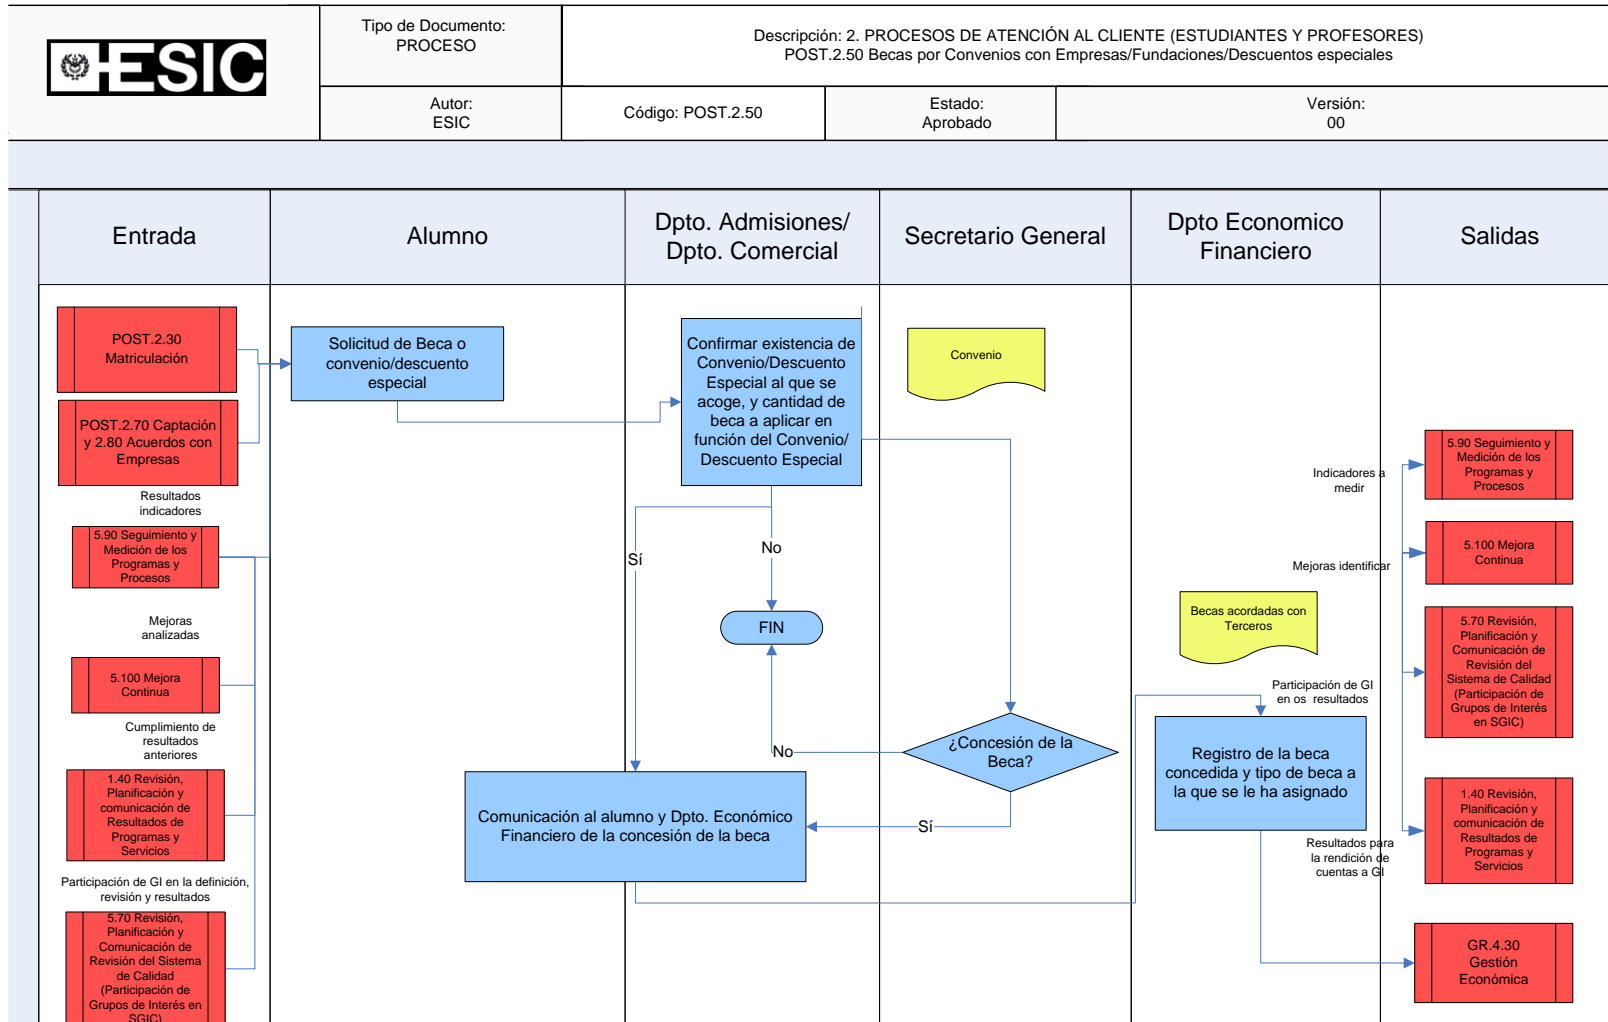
ESIC

Tipo de Documento: PROCESO

Descripción: 2. PROCESOS DE ATENCIÓN AL CLIENTE (ESTUDIANTES Y PROFESORES)
POST.2.50 Becas por Convenios con Empresas/Fundaciones/Descuentos especiales

Autor: ESIC

Código: POST.2.50

Estado: Aprobado

Versión: 00

Entrada

Alumno

Dpto. Admisiones/ Dpto. Comercial

Secretario General

Dpto Economico Financiero

Salidas

POST.2.30 Matriculación

POST.2.70 Captación y 2.80 Acuerdos con Empresas

Resultados indicadores

5.90 Seguimiento y Medición de los Programas y Procesos

Mejoras analizadas

5.100 Mejora Continua

Cumplimiento de resultados anteriores

1.40 Revisión, Planificación y comunicación de Resultados de Programas y Servicios

Participación de GI en la definición, revisión y resultados

5.70 Revisión, Planificación y Comunicación de Revisión del Sistema de Calidad (Participación de Grupos de Interés en SGIC)

Solicitud de Beca o convenio/descuento especial

Confirmar existencia de Convenio/Descuento Especial al que se acoge, y cantidad de beca a aplicar en función del Convenio/ Descuento Especial

Convenio

No

Sí

FIN

No

¿Concesión de la Beca?

Sí

Comunicación al alumno y Dpto. Económico Financiero de la concesión de la beca

Becas acordadas con Terceros

Participación de GI en os resultados

Registro de la beca concedida y tipo de beca a la que se le ha asignado

Resultados para la rendición de cuentas a GI

Indicadores a medir

Mejoras identificar

5.90 Seguimiento y Medición de los Programas y Procesos

5.100 Mejora Continua

5.70 Revisión, Planificación y Comunicación de Revisión del Sistema de Calidad (Participación de Grupos de Interés en SGIC)

1.40 Revisión, Planificación y comunicación de Resultados de Programas y Servicios

GR.4.30 Gestión Económica